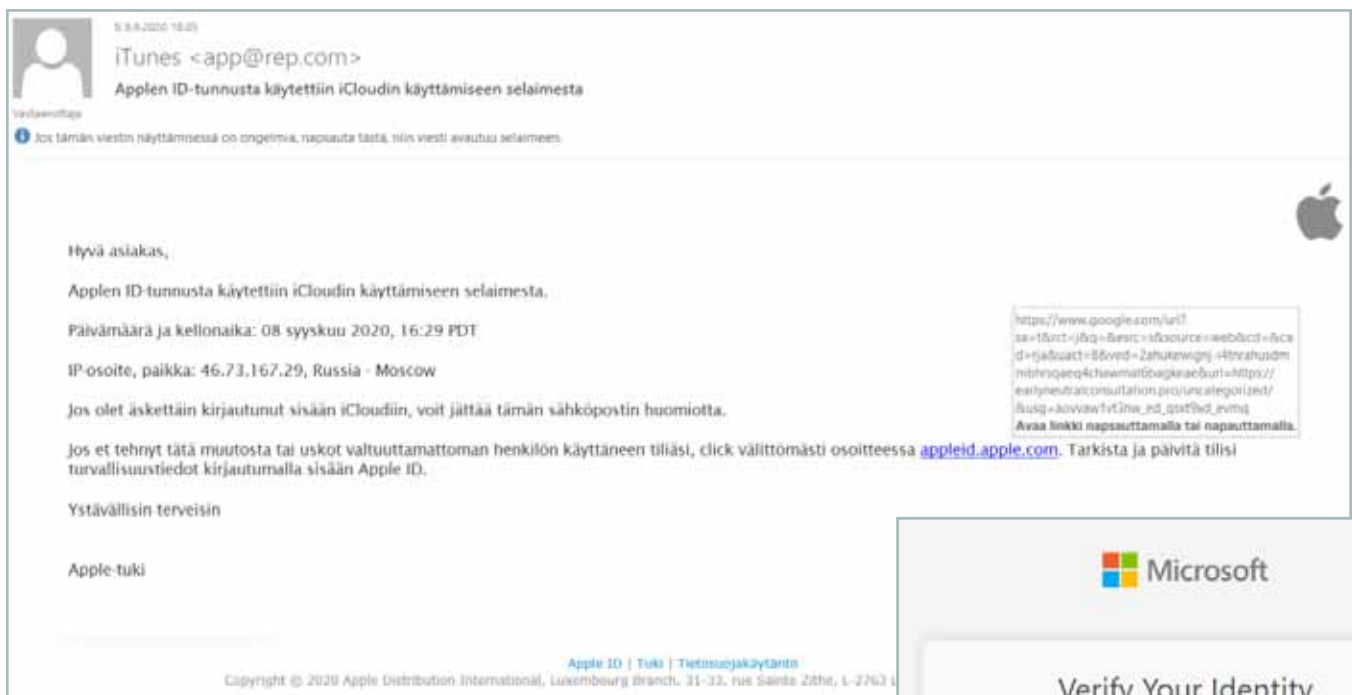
ti 8.9.2020 18.05
iTunes <app@rep.com>
Applen ID-tunnusta käytettiin iCloudin käyttämiseen selaimesta
Vastaanottaja
Jos tämän viestin näyttämisessä on ongelmia, napsauta tästä, niin viesti avautuu selaimeen.

Hyvä asiakas,

Applen ID-tunnusta käytettiin iCloudin käyttämiseen selaimesta.

Päivämäärä ja kellonaika: 08 syyskuu 2020, 16:29 PDT

IP-osoite, paikka: 46.73.167.29, Russia - Moscow

Jos olet äskettäin kirjautunut sisään iCloudiin, voit jättää tämän sähköpostin huomiotta.

Jos et tehnyt tätä muutosta tai uskot valtuuttamattoman henkilön käyttäneen tiliäsi, click välittömästi osoitteessa appleid.apple.com. Tarkista ja päivitä tilisi turvallisuustiedot kirjautumalla sisään Apple ID.

Ystävällisin terveisin

Apple-tuki

https://www.google.com/url?sa=t&rct=j&q=&esrc=s&source=web&cd=&cad=rja&uact=8&ved=2ahUKEwignj-i4tnrahUsdmmbhrsqaeq4chawmat0bagkeae&url=https://earlyneutralconsultation.pro/uncategorized/&usg=aovvaw1vf3nw_ed_qsxf9xd_evmq
Avaa linkki napsauttamalla tai napauttamalla.

Apple ID | Tuki | Tietosuojakäytäntö
Copyright © 2020 Apple Distribution International, Luxembourg Branch, 31-33, rue Sainte Zithe, L-2763 L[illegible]

Microsoft

Verify Your Identity